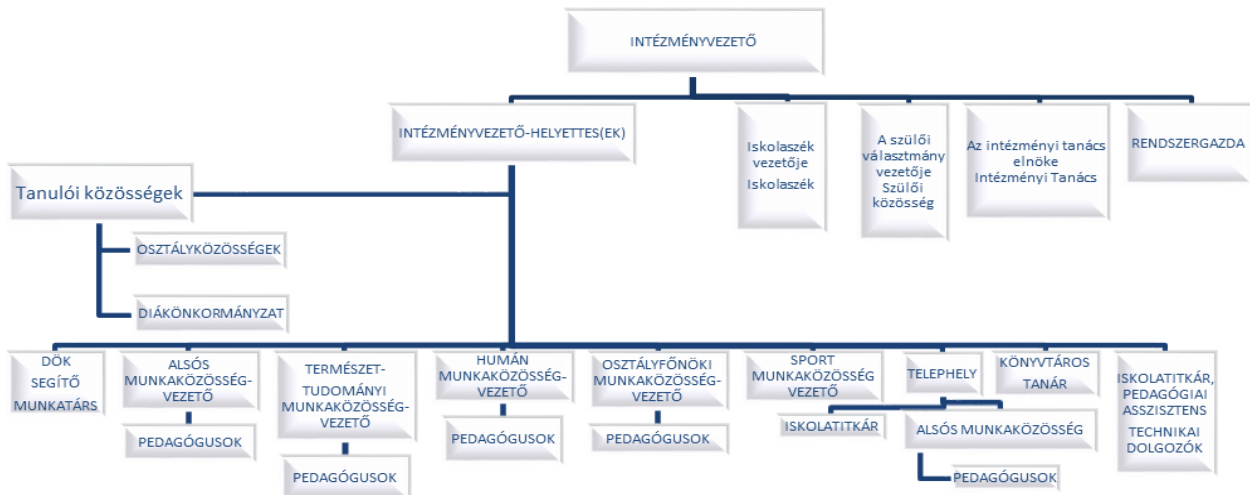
INTÉZMÉNYVEZETŐ

INTÉZMÉNYVEZETŐ-HELYETTES(EK)

Iskolaszék vezetője Iskolaszék

A szülői választmány vezetője Szülői közösség

Az intézményi tanács elnöke Intézményi Tanács

RENDSZERGAZDA

Tanulói közösségek

OSZTÁLYKÖZÖSSÉGEK

DIÁKÖNKORMÁNYZAT

DÖK SEGÍTŐ MUNKATÁRS

ALSÓS MUNKAKÖZÖSSÉG-VEZETŐ

PEDAGÓGUSOK

TERMÉSZET-TUDOMÁNYI MUNKAKÖZÖSSÉG-VEZETŐ

PEDAGÓGUSOK

HUMÁN MUNKAKÖZÖSSÉG-VEZETŐ

PEDAGÓGUSOK

OSZTÁLYFŐNÖKI MUNKAKÖZÖSSÉG-VEZETŐ

PEDAGÓGUSOK

SPORT MUNKAKÖZÖSSÉG VEZETŐ

TELEPHELY

ISKOLATITKÁR

ALSÓS MUNKAKÖZÖSSÉG

PEDAGÓGUSOK

KÖNYVTÁROS TANÁR

ISKOLATITKÁR, PEDAGÓGIAI ASSZISZTENS TECHNIKAI DOLGOZÓK